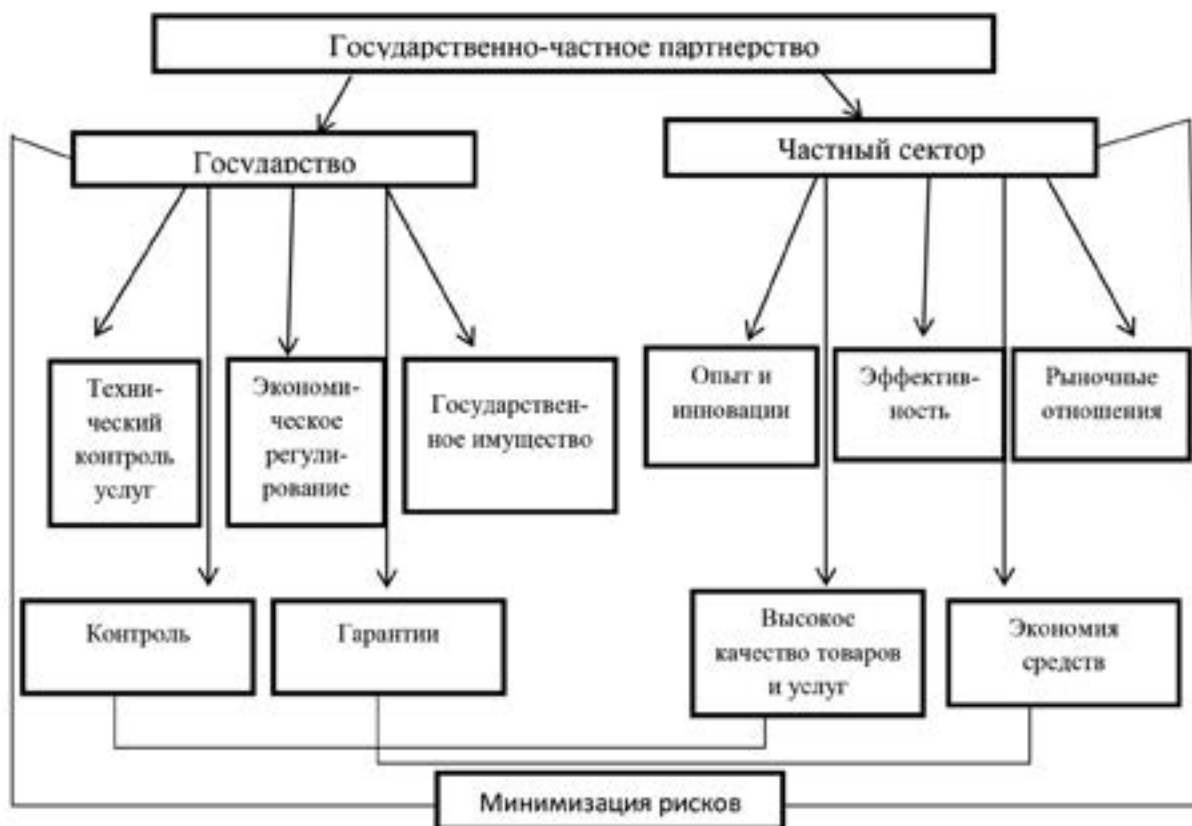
Государственно-частное партнерство

Государство

Частный сектор

Технический контроль услуг

Экономическое регулирование

Государственное имущество

Опыт и инновации

Эффективность

Рыночные отношения

Контроль

Гарантии

Высокое качество товаров и услуг

Экономия средств

Минимизация рисков